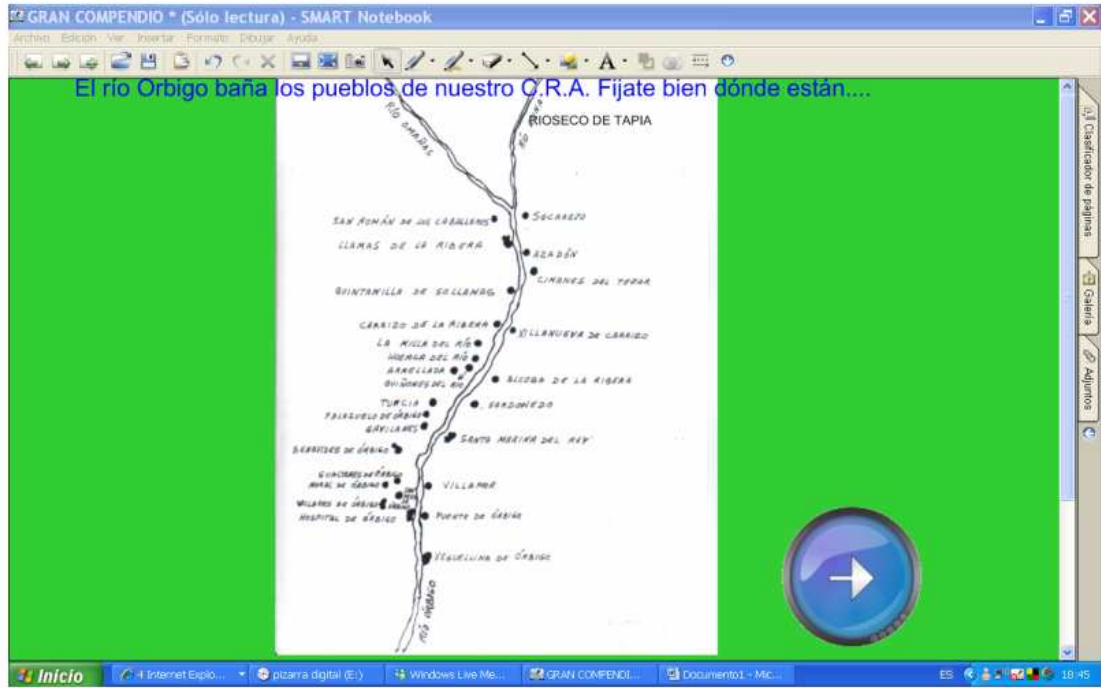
GRAN COMPENDIO * (Sólo lectura) - SMART Notebook

Archivo Edición Ver Insertar Formato Dibujar Ayuda

El río Orbigo baña los pueblos de nuestro C.R.A. Fíjate bien dónde están....

RÍO OMAÑAS

RÍO LUNA

RIOSECO DE TAPIA

SAN ROMÁN DE LOS CABALLEROS

SOCARREJO

LLAMAS DE LA RIBERA

AZADÓN

CIMANES DEL TEJAR

QUINTANILLA DE SOLLAMAS

CARRIZO DE LA RIBERA

VILLANUEVA DE CARRIZO

LA MILLA DEL RÍO

HUERGA DEL RÍO

ARMELLADA

QUIÑONES DEL RÍO

ALCOBA DE LA RIBERA

TURCIA

SARDONEDO

PALAZUELO DE ÓRBIGO

GAVILANES

SANTA MARINA DEL REY

BENAVIDES DE ÓRBIGO

GUACHARES DE ÓRBIGO

MORAL DE ÓRBIGO

VILLAMOR

VILLARES DE ÓRBIGO

HOSPITAL DE ÓRBIGO

PUENTE DE ÓRBIGO

VEGUELLINA DE ÓRBIGO

RÍO ÓRBIGO

Clasificador de páginas

Galería

Adjuntos

Inicio

4 Internet Explo...

pizarra digital (E:)

Windows Live Me...

GRAN COMPENDI...

Documento1 - Mic...

ES

18:45